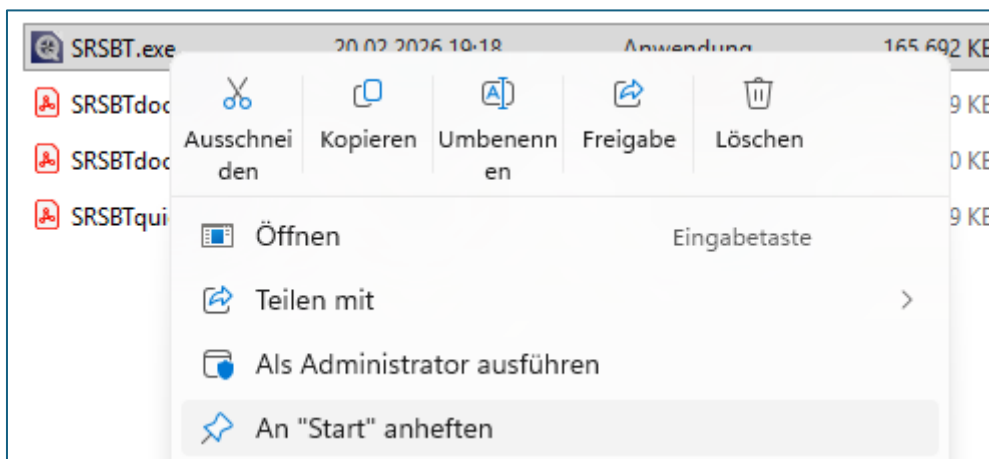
SRSBT.exe 20.02.2026 19:18 Anwendung 165.692 KB
SRSBTdoc 9 KB
SRSBTdoc 0 KB
SRSBTqui 9 KB

Ausschneiden
Kopieren
Umbenennen
Freigabe
Löschen

Öffnen Eingabetaste
Teilen mit
Als Administrator ausführen
An "Start" anheften